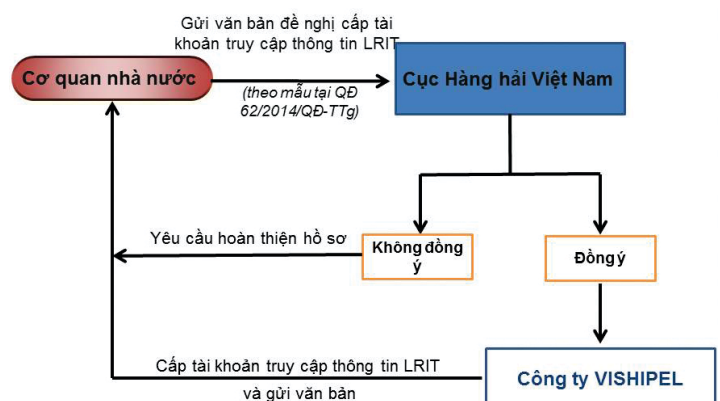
Gửi văn bản đề nghị cấp tài khoản truy cập thông tin LRIT

Cơ quan nhà nước

(theo mẫu tại QĐ 62/2014/QĐ-TTg)

Cục Hàng hải Việt Nam

Yêu cầu hoàn thiện hồ sơ

Không đồng ý

Đồng ý

Cấp tài khoản truy cập thông tin LRIT và gửi văn bản

Công ty VISHIPEL